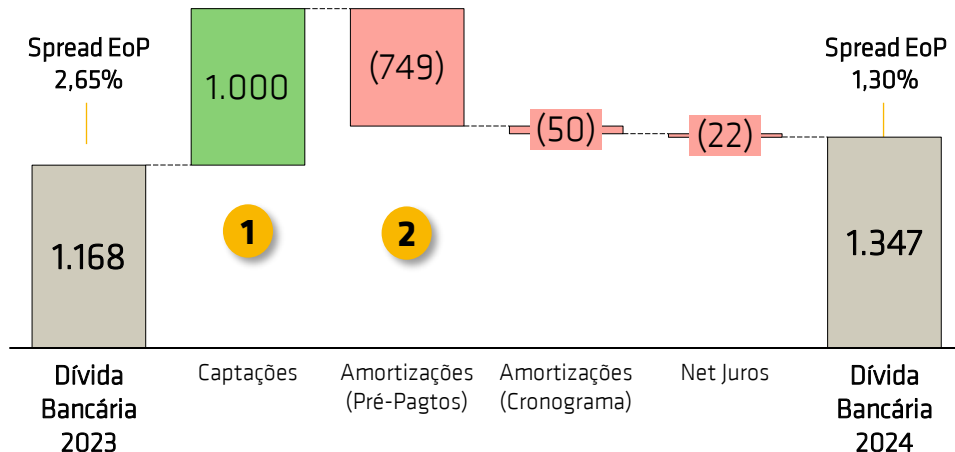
Spread EoP
2,65%

1.168

1.000

(749)

(50)

(22)

Spread EoP
1,30%

1.347

1

2

Dívida Bancária 2023

Captações

Amortizações (Pré-Pagtos)

Amortizações (Cronograma)

Net Juros

Dívida Bancária 2024